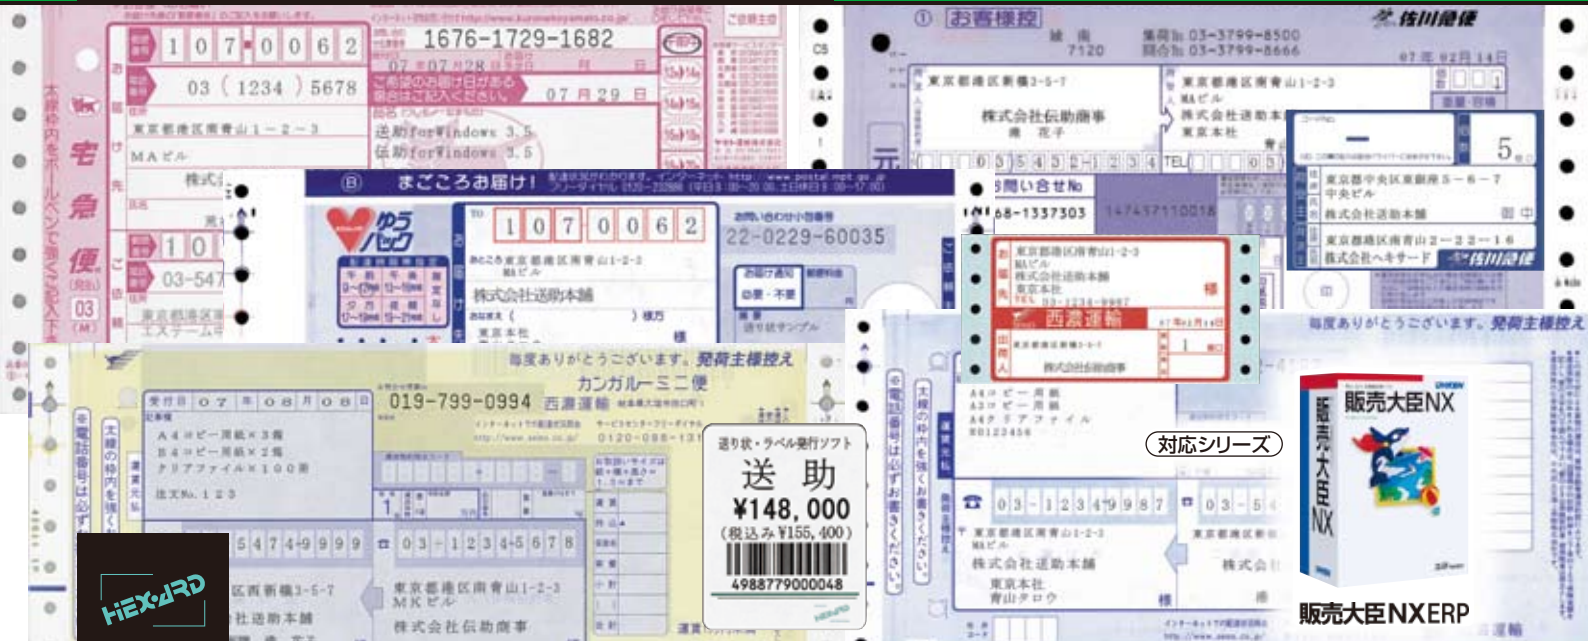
1676-1729-1682
1 0 7 0 0 6 2
03 ( 1234 ) 5678
07 月 29 日
ご希望のお届け日がある場合にご記入ください。
送助forWindows 3.5
伝助forWindows 3.5
東京都港区南青山1-2-3
MAビル
宅急便
太線枠内をボールペンで強く記入下さい
① お客様控
佐川急便
03-3799-8500
03-3799-8666
07 年 02 月 14 日
東京都江東区新橋3-5-7
株式会社伝助商事
東京都港区南青山1-2-3
MAビル
株式会社送助本舗
東京本社
5
東京都中央区東銀座5-6-7
中央ビル
株式会社送助本舗
東京都港区南青山2-22-16
株式会社ヘキサード
Ⓑ まごころお届け!
ゆうパック
1 0 7 0 0 6 2
22-0229-60035
東京都港区南青山1-2-3
MAビル
株式会社送助本舗
東京本社
お問い合せNo
68-1337303
東京都港区南青山1-2-3
MAビル
株式会社送助本舗
東京本社
西濃運輸
毎度ありがとうございます。発荷主様控え
カンガルー便
019-799-0994 西濃運輸
07 年 08 月 08 日
A4コピー用紙×3個
B4コピー用紙×2個
クリアファイル×100冊
注文No. 1 2 3
5 4 7 4 9 9 9 9
0 3 - 1 2 3 4 5 6 7 8
東京都港区南青山1-2-3
MKビル
株式会社伝助商事
送り状・ラベル発行ソフト
送 助
¥148,000
(税込み¥155,400)
4988779000048
毎度ありがとうございます。発荷主様控え
0 3 - 1 2 3 4 9 9 8 7
0 3 - 5 4
東京都港区南青山1-2-3
MAビル
株式会社送助本舗
東京本社
青山タロウ
対応シリーズ
販売大臣NX
販売大臣NXERP
HEXARD